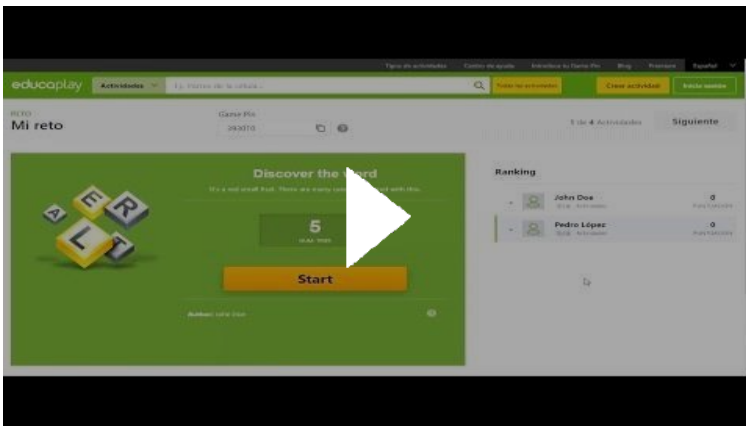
Tipos de actividades Centro de ayuda Introduce tu Game Pin Blog Premium Español

educaplay Actividades Ej. Partes de la célula... Todas las actividades Crear actividad Iniciar sesión

RETO
Mi reto

Game Pin
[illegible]

1 de 4 Actividades Siguiente

Discover the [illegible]ord

It's a red small fruit. There are many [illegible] with this.

5
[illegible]

Start

Author: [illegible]

Ranking

John Doe
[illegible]
0
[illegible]

Pedro López
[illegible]
0
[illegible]